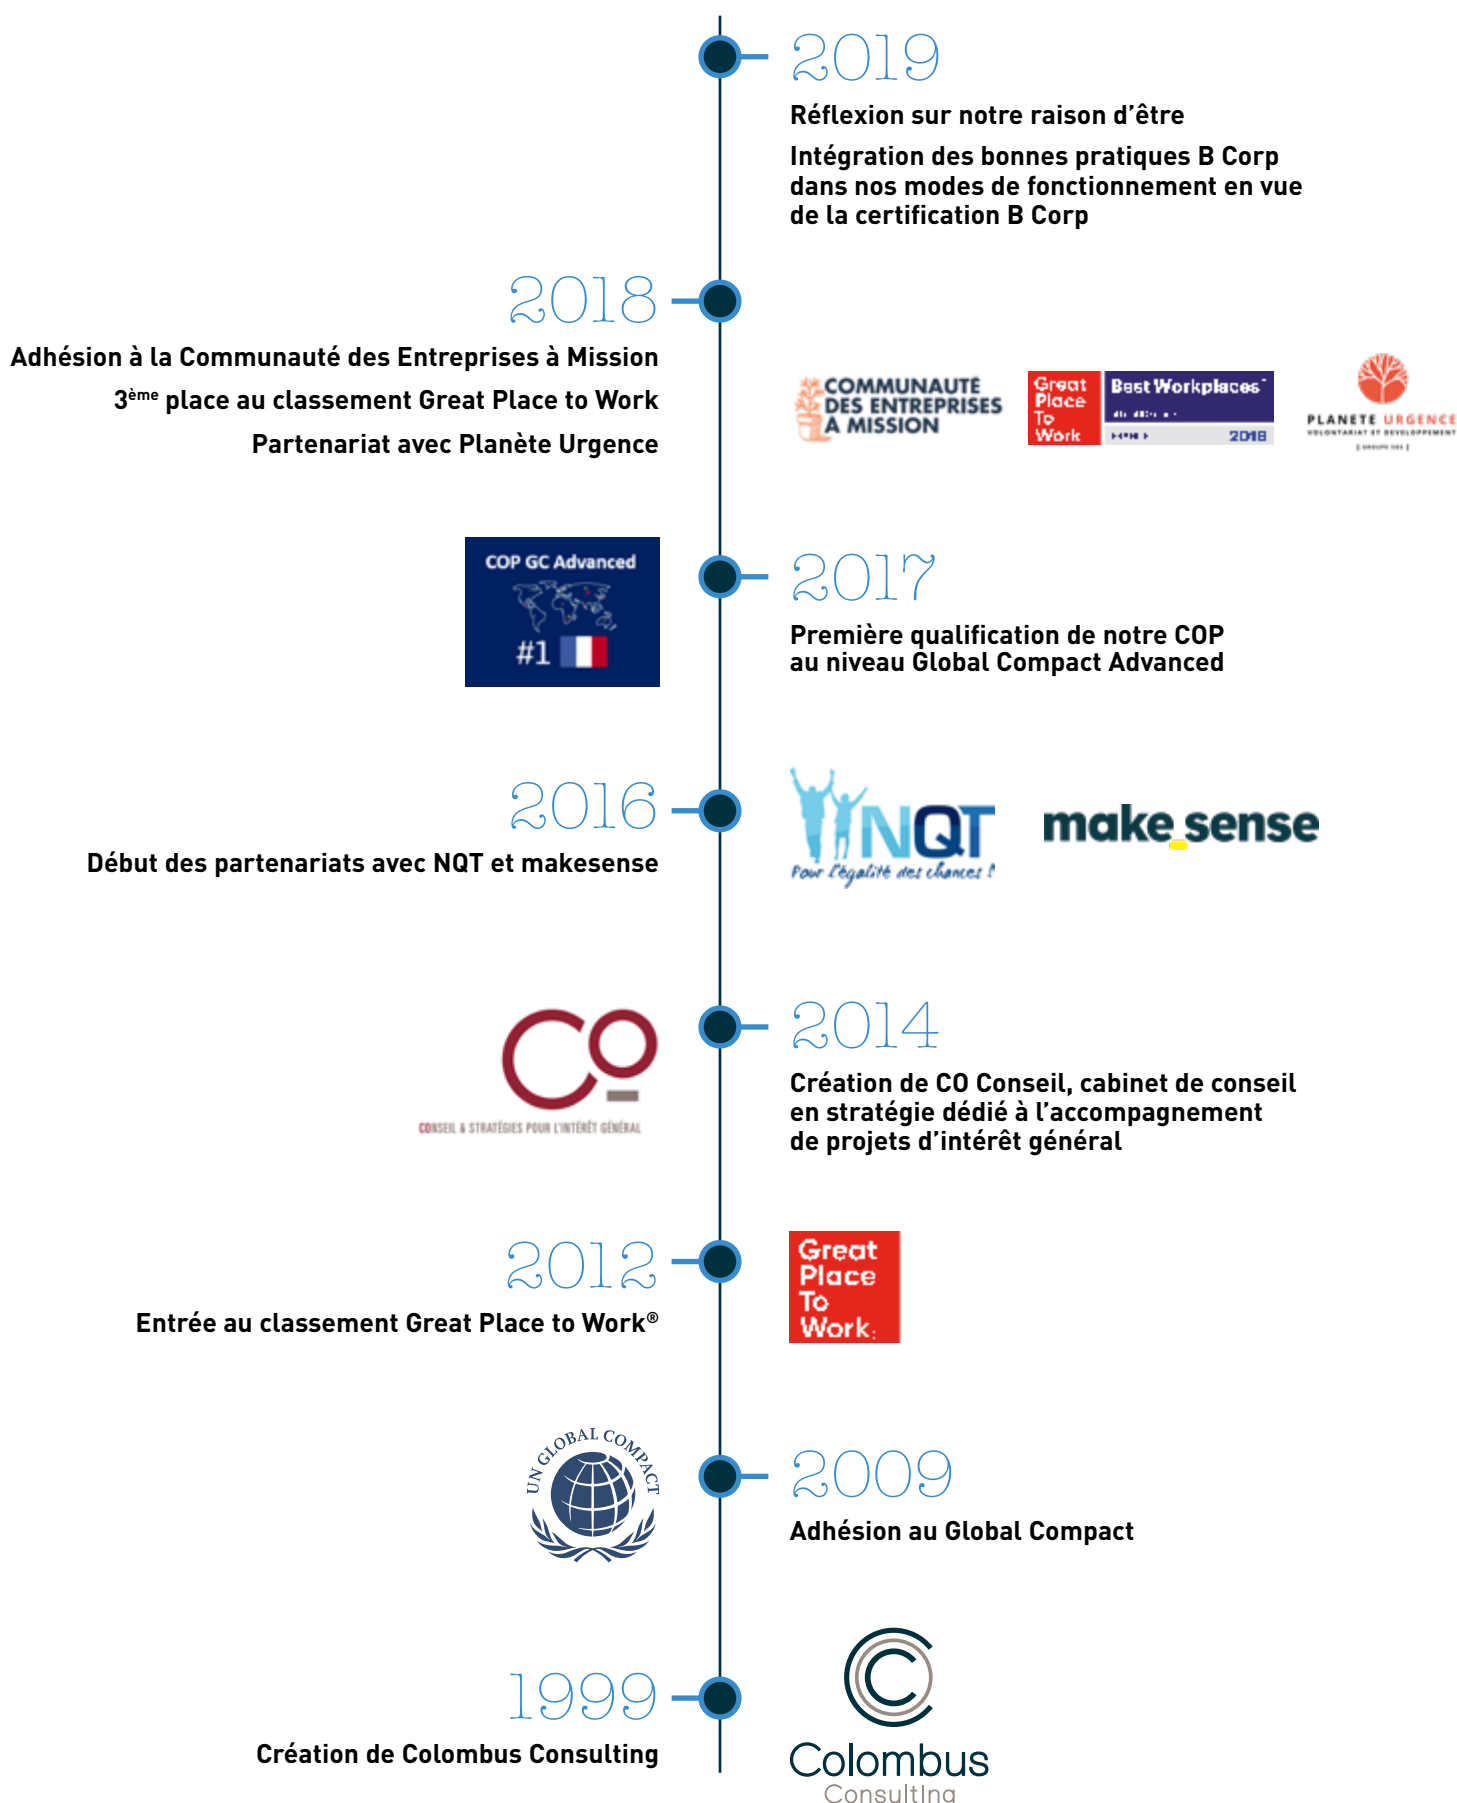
2019

Réflexion sur notre raison d'être

Intégration des bonnes pratiques B Corp dans nos modes de fonctionnement en vue de la certification B Corp

2018

Adhésion à la Communauté des Entreprises à Mission

3$^{ème}$ place au classement Great Place to Work

Partenariat avec Planète Urgence

COMMUNAUTÉ DES ENTREPRISES À MISSION

Great Place To Work

Best Workplaces

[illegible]

2018

PLANETE URGENCE

VOLONTARIAT ET DEVELOPPEMENT

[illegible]

COP GC Advanced

#1

2017

Première qualification de notre COP au niveau Global Compact Advanced

2016

Début des partenariats avec NQT et makesense

NQT

Pour l'égalité des chances !

make sense

CO

CONSEIL & STRATÉGIES POUR L'INTÉRÊT GÉNÉRAL

2014

Création de CO Conseil, cabinet de conseil en stratégie dédié à l'accompagnement de projets d'intérêt général

2012

Entrée au classement Great Place to Work®

Great Place To Work.

UN GLOBAL COMPACT

2009

Adhésion au Global Compact

1999

Création de Colombus Consulting

Colombus Consulting